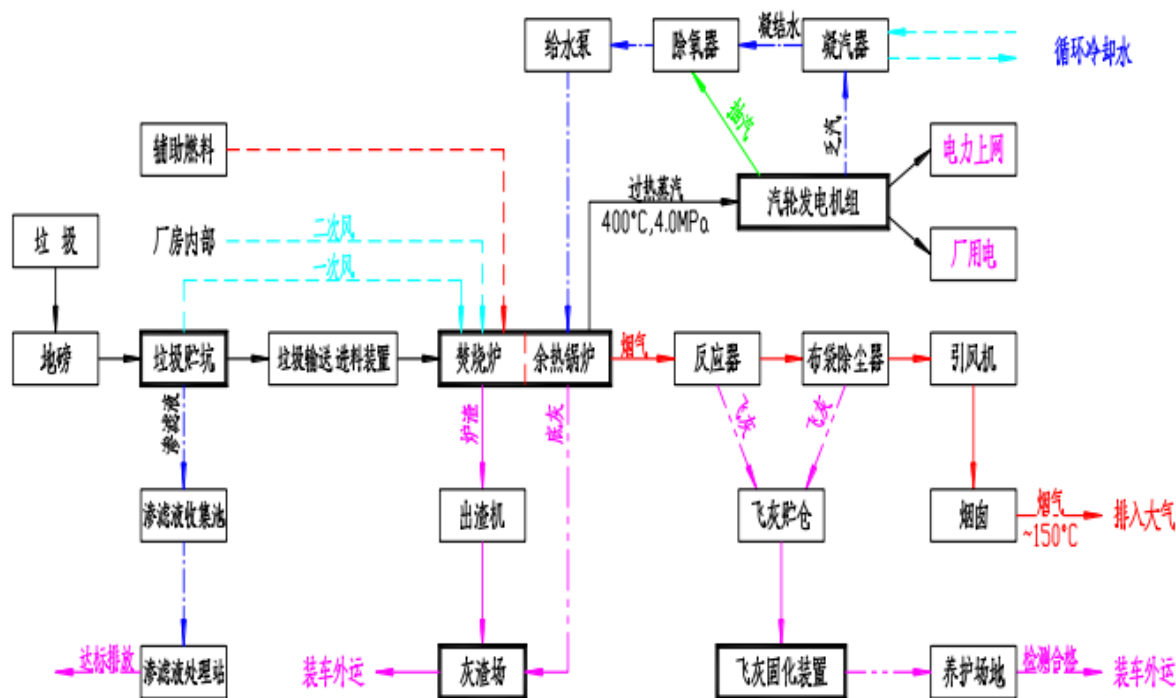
给水泵
除氧器
凝结水
凝汽器
循环冷却水
蒸汽
乏汽
辅助燃料
过热蒸汽
400°C,4.0MPa
汽轮发电机组
电力上网
厂用电
垃圾
厂房内部
二次风
一次风
地磅
垃圾贮坑
垃圾输送 进料装置
焚烧炉
余热锅炉
烟气
反应器
布袋除尘器
引风机
渗滤液
炉渣
底灰
飞灰
飞灰
渗滤液收集池
出渣机
飞灰贮仓
烟囱
烟气
~150°C
排入大气
达标排放
渗滤液处理站
装车外运
灰渣场
飞灰固化装置
养护场地
检测合格
装车外运